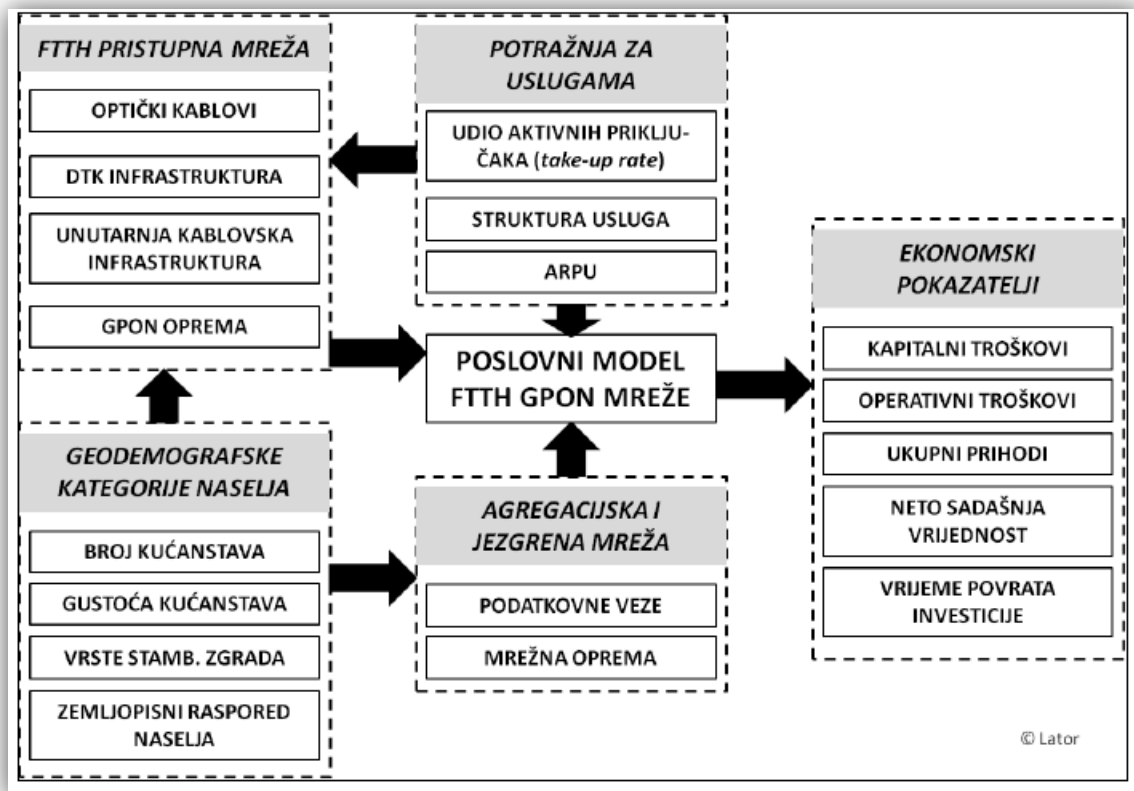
FTTH PRISTUPNA MREŽA

OPTIČKI KABLOVI

DTK INFRASTRUKTURA

UNUTARNJA KABLOVSKA INFRASTRUKTURA

GPON OPREMA

POTRAŽNJA ZA USLUGAMA

UDIO AKTIVNIH PRIKLJUČAKA (take-up rate)

STRUKTURA USLUGA

ARPU

POSLOVNI MODEL FTTH GPON MREŽE

EKONOMSKI POKAZATELJI

KAPITALNI TROŠKOVI

OPERATIVNI TROŠKOVI

UKUPNI PRIHODI

NETO SADAŠNJA VRIJEDNOST

VRIJEME POVRATA INVESTICIJE

GEODEMOGRAFSKE KATEGORIJE NASELJA

BROJ KUĆANSTAVA

GUSTOĆA KUĆANSTAVA

VRSTE STAMB. ZGRADA

ZEMLJOPISNI RASPORED NASELJA

AGREGACIJSKA I JEZGRENA MREŽA

PODATKOVNE VEZE

MREŽNA OPREMA

© Lator